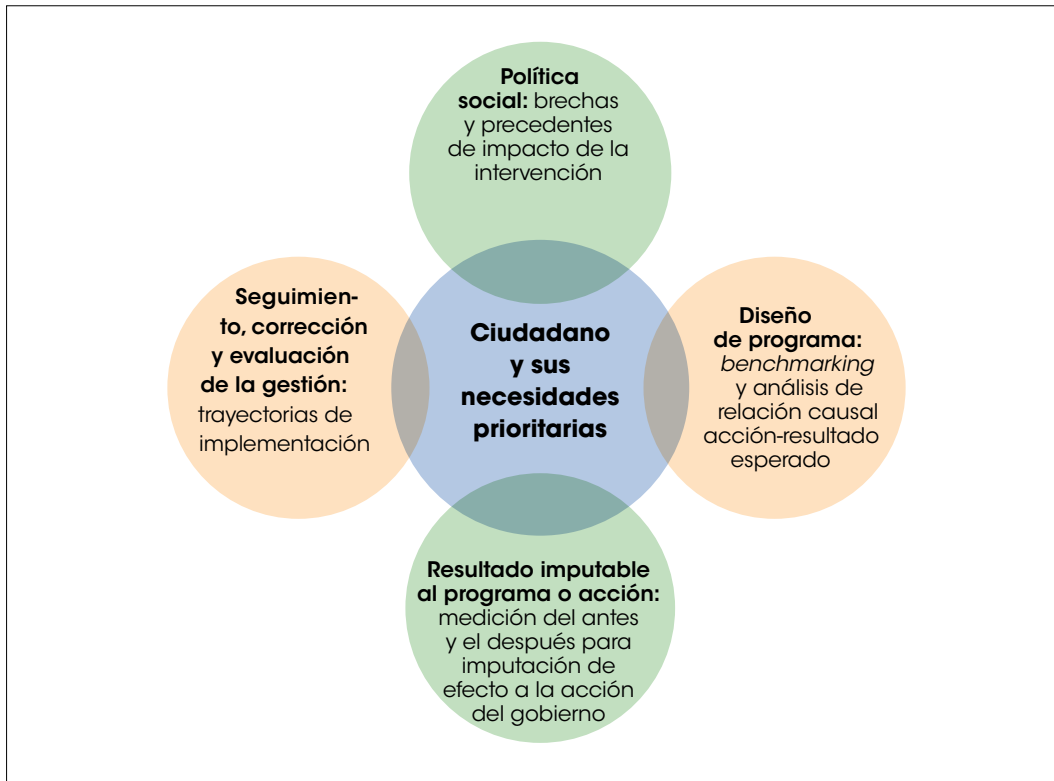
**Política social:** brechas y precedentes de impacto de la intervención

**Seguimiento, corrección y evaluación de la gestión:** trayectorias de implementación

**Ciudadano y sus necesidades prioritarias**

**Diseño de programa:** *benchmarking* y análisis de relación causal acción-resultado esperado

**Resultado imputable al programa o acción:** medición del antes y el después para imputación de efecto a la acción del gobierno